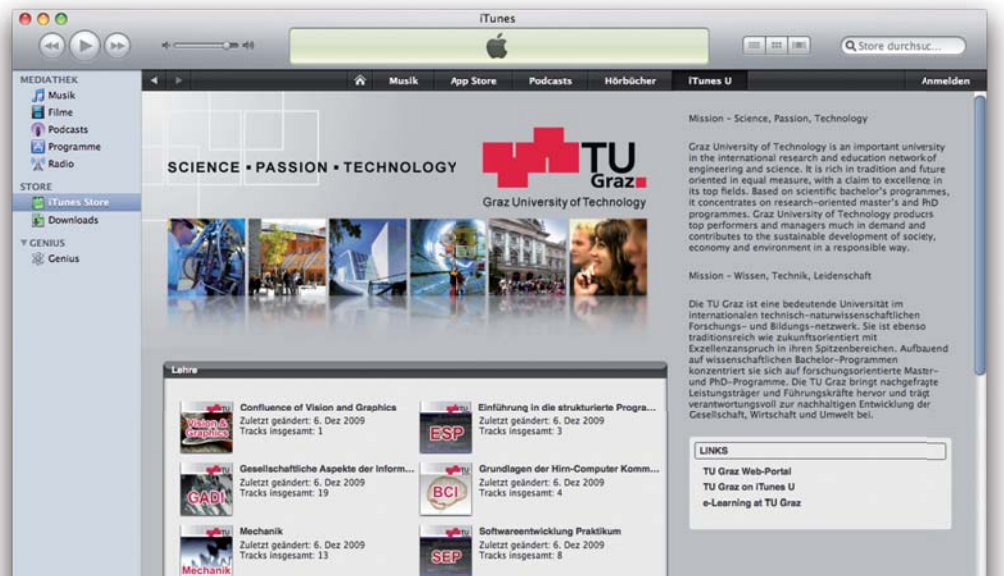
iTunes

Store durchsuc...

MEDIATHEK
Musik
Filme
Podcasts
Programme
Radio
STORE
iTunes Store
Downloads
GENIUS
Genius

Musik | App Store | Podcasts | Hörbücher | iTunes U | Anmelden

SCIENCE • PASSION • TECHNOLOGY

TU Graz
Graz University of Technology

Lehre

Confluence of Vision and Graphics
Zuletzt geändert: 6. Dez 2009
Tracks insgesamt: 1

Einführung in die strukturierte Progra...
Zuletzt geändert: 6. Dez 2009
Tracks insgesamt: 3

Gesellschaftliche Aspekte der Inform...
Zuletzt geändert: 6. Dez 2009
Tracks insgesamt: 19

Grundlagen der Hirn-Computer Komm...
Zuletzt geändert: 6. Dez 2009
Tracks insgesamt: 4

Mechanik
Zuletzt geändert: 6. Dez 2009
Tracks insgesamt: 3

Softwareentwicklung Praktikum
Zuletzt geändert: 6. Dez 2009
Tracks insgesamt: 8

Vision & Graphics
ESP
GADI
BCI
Mechanik
SEP

Mission - Science, Passion, Technology

Graz University of Technology is an important university in the international research and education networkof engineering and science. It is rich in tradition and future oriented in equal measure, with a claim to excellence in its top fields. Based on scientific bachelor's programmes, it concentrates on research-oriented master's and PhD programmes. Graz University of Technology products top performers and managers much in demand and contributes to the sustainable development of society, economy and environment in a responsible way.

Mission - Wissen, Technik, Leidenschaft

Die TU Graz ist eine bedeutende Universität im internationalen technisch-naturwissenschaftlichen Forschungs- und Bildungs-netzwerk. Sie ist ebenso traditionsreich wie zukunftsorientiert mit Exzellenzanspruch in ihren Spitzenbereichen. Aufbauend auf wissenschaftlichen Bachelor-Programmen konzentriert sie sich auf forschungsorientierte Master- und PhD-Programme. Die TU Graz bringt nachgefragte Leistungsträger und Führungskräfte hervor und trägt verantwortungsvoll zur nachhaltigen Entwicklung der Gesellschaft, Wirtschaft und Umwelt bei.

LINKS
TU Graz Web-Portal
TU Graz on iTunes U
e-Learning at TU Graz